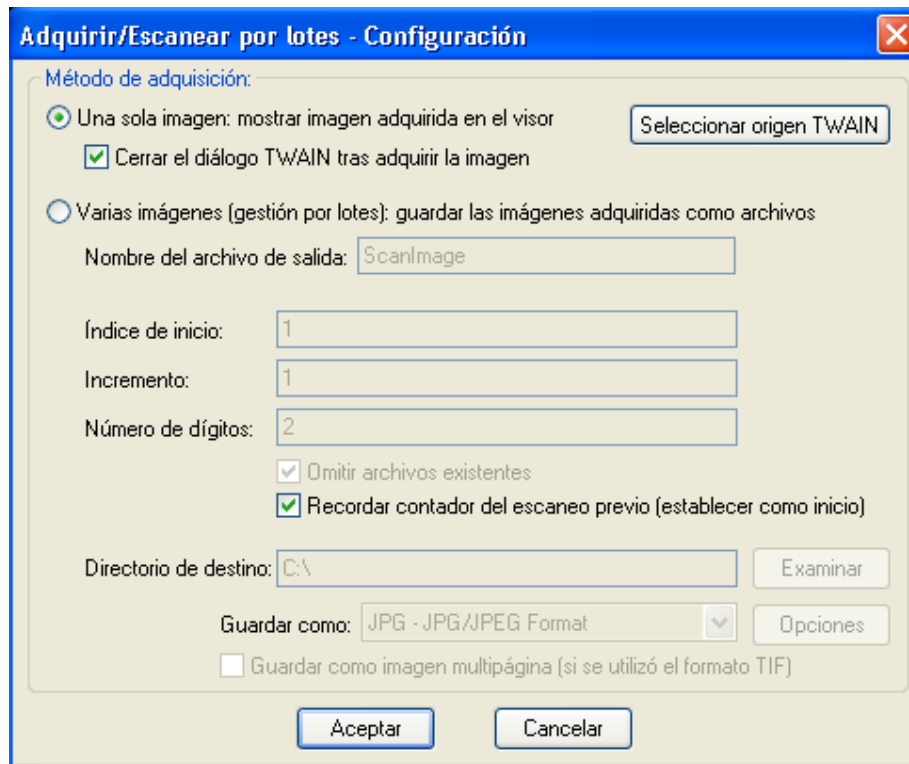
Adquirir/Escanear por lotes - Configuración

Método de adquisición:

Una sola imagen: mostrar imagen adquirida en el visor

Seleccionar origen TWAIN

Cerrar el diálogo TWAIN tras adquirir la imagen

Varias imágenes (gestión por lotes): guardar las imágenes adquiridas como archivos

Nombre del archivo de salida: ScanImage

Índice de inicio: 1

Incremento: 1

Número de dígitos: 2

Omitir archivos existentes

Recordar contador del escaneo previo (establecer como inicio)

Directorio de destino: C:\

Examinar

Guardar como: JPG - JPG/JPEG Format

Opciones

Guardar como imagen multipágina (si se utilizó el formato TIF)

Aceptar

Cancelar